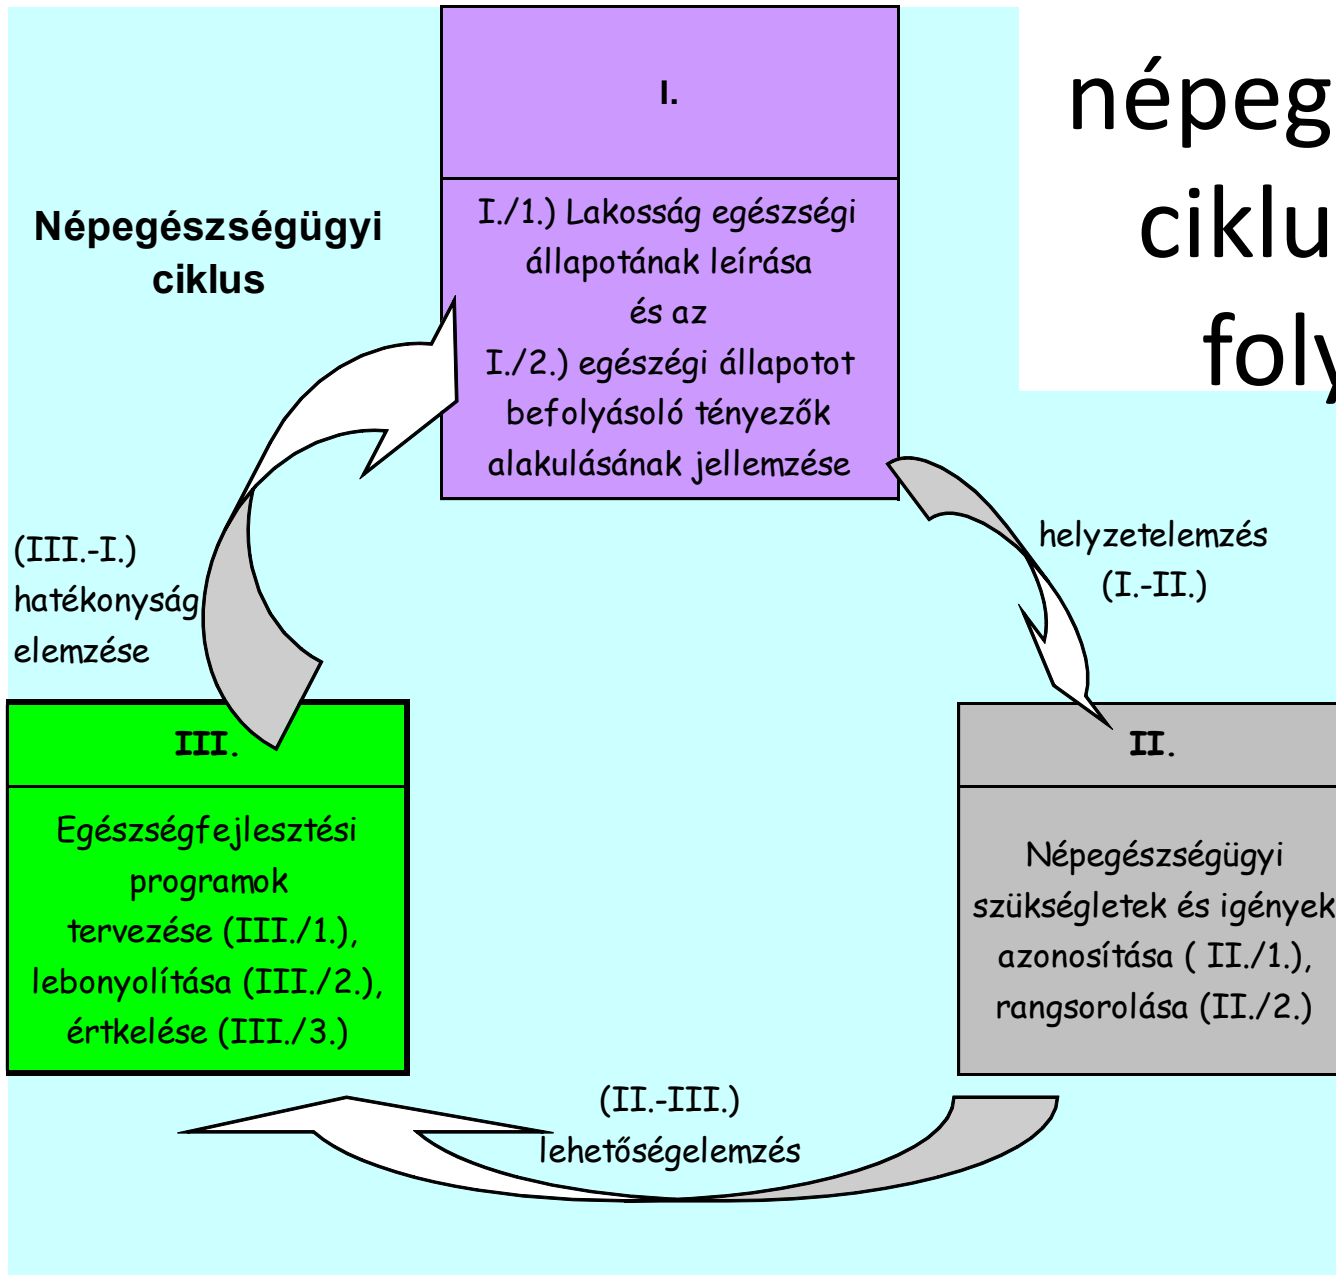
népeg
ciklu
foly

Népegészségügyi ciklus

I.

I./1.) Lakosság egészségi állapotának leírása és az I./2.) egészségi állapotot befolyásoló tényezők alakulásának jellemzése

helyzetelemzés (I.-II.)

(III.-I.) hatékonyság elemzése

III.

Egészségfejlesztési programok tervezése (III./1.), lebonyolítása (III./2.), értkelése (III./3.)

II.

Népegészségügyi szükségletek és igények azonosítása ( II./1.), rangsorolása (II./2.)

(II.-III.) lehetőségelemzés